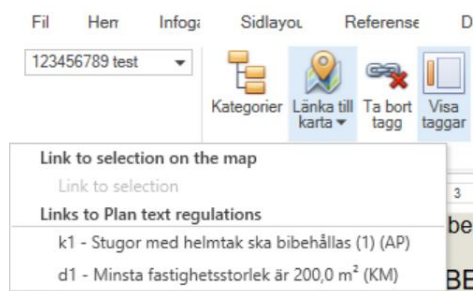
Fil Hem Infoga Sidlayout Referense D

123456789 test

Kategorier Länka till karta Ta bort tagg Visa taggar

Link to selection on the map

Link to selection

Links to Plan text regulations

k1 - Stugor med helmtak ska bibehållas (1) (AP)

d1 - Minsta fastighetsstorlek är 200,0 m² (KM)

3

be

BE